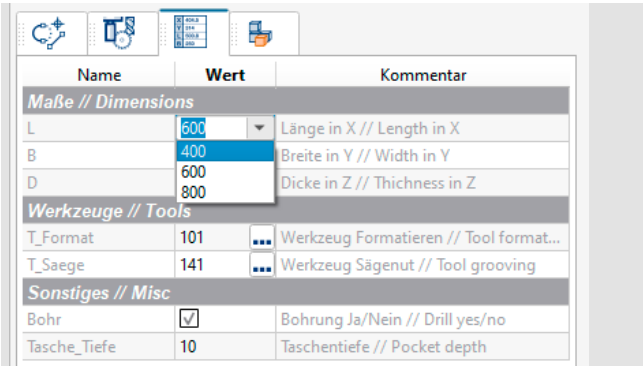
| Name | Wert | Kommentar |
|---|---|---|
| **Maße // Dimensions** | | |
| L | 600 | Länge in X // Length in X |
| B | 400 | Breite in Y // Width in Y |
| D | 600 | Dicke in Z // Thichness in Z |
| | 800 | |
| **Werkzeuge // Tools** | | |
| T_Format | 101 ... | Werkzeug Formatieren // Tool format... |
| T_Saege | 141 ... | Werkzeug Sägenut // Tool grooving |
| **Sonstiges // Misc** | | |
| Bohr | ☑ | Bohrung Ja/Nein // Drill yes/no |
| Tasche_Tiefe | 10 | Taschentiefe // Pocket depth |